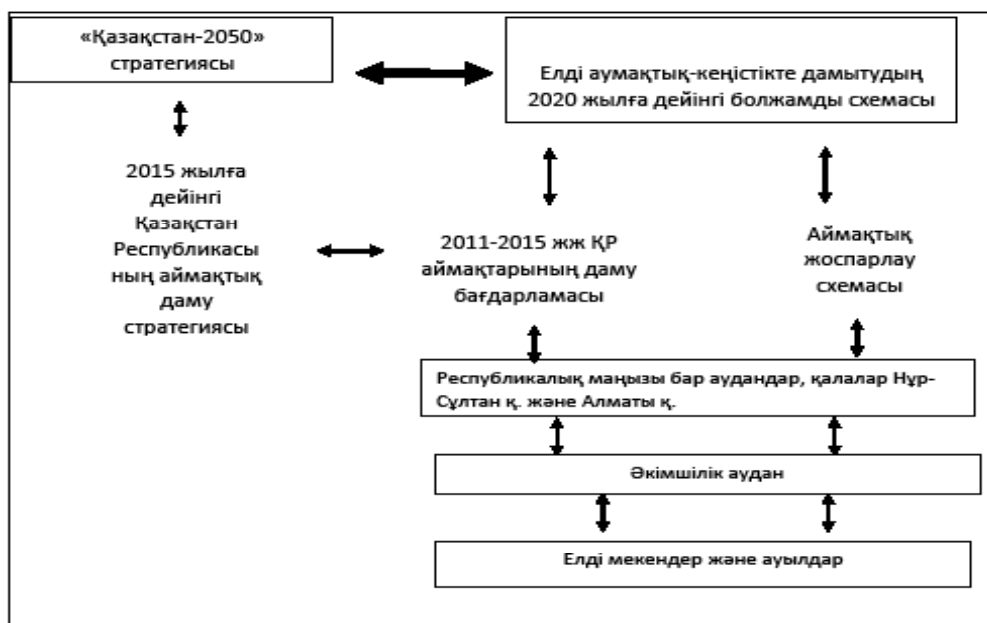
«Қазақстан-2050» стратегиясы

Елді аумақтық-кеңістікте дамытудың 2020 жылға дейінгі болжамды схемасы

2015 жылға дейінгі Қазақстан Республикасы ның аймақтық даму стратегиясы

2011-2015 жж ҚР аймақтарының даму бағдарламасы

Аймақтық жоспарлау схемасы

Республикалық маңызы бар аудандар, қалалар Нұр-Сұлтан қ. және Алматы қ.

Әкімшілік аудан

Елді мекендер және ауылдар